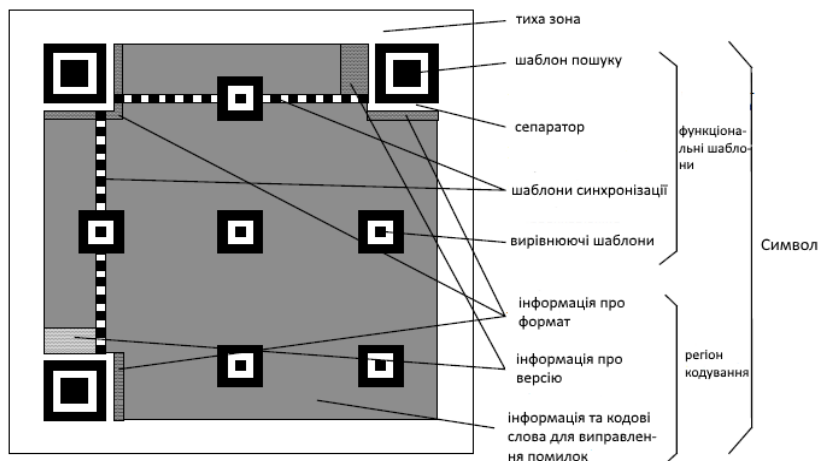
тиха зона

шаблон пошуку

сепаратор

шаблони синхронізації

вирівнюючі шаблони

інформація про формат

інформація про версію

інформація та кодові слова для виправлення помилок

функціональні шаблони

регіон кодування

Символ